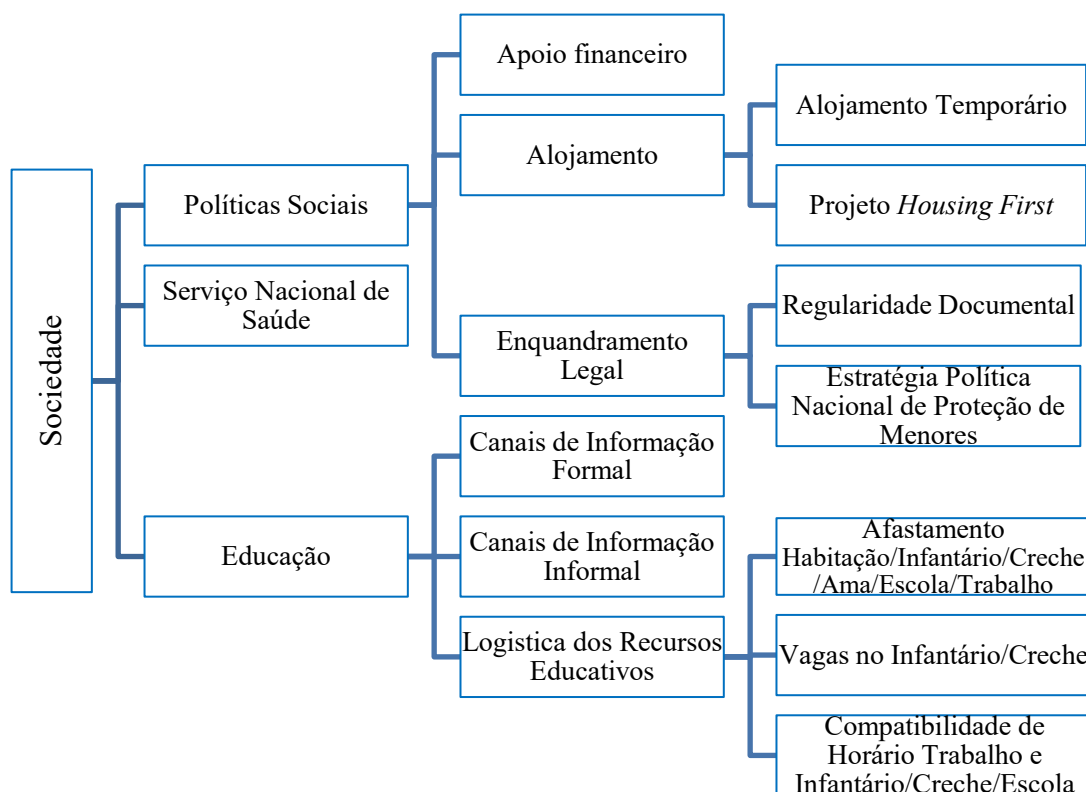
Sociedade

Políticas Sociais

Serviço Nacional de Saúde

Educação

Apoio financeiro

Alojamento

Enquandramento Legal

Canais de Informação Formal

Canais de Informação Informal

Logistica dos Recursos Educativos

Alojamento Temporário

Projeto *Housing First*

Regularidade Documental

Estratégia Política Nacional de Proteção de Menores

Afastamento Habitação/Infantário/Creche /Ama/Escola/Trabalho

Vagas no Infantário/Creche

Compatibilidade de Horário Trabalho e Infantário/Creche/Escola